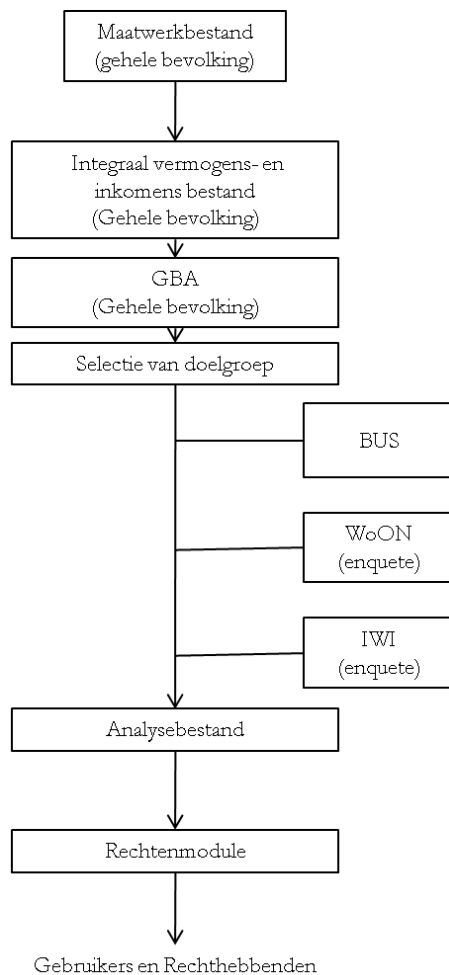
Maatwerkbestand
(gehele bevolking)

Integraal vermogens- en inkomens bestand
(Gehele bevolking)

GBA
(Gehele bevolking)

Selectie van doelgroep

BUS

WoON
(enquete)

IWI
(enquete)

Analysebestand

Rechtenmodule

Gebruikers en Rechthebbenden